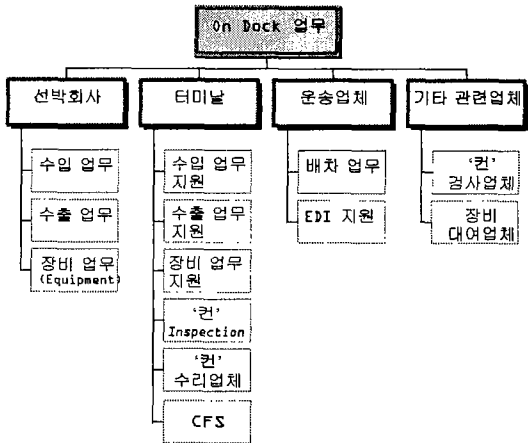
On Dock 업무

선박회사

수입 업무

수출 업무

장비 업무 (Equipment)

터미날

수입 업무 지원

수출 업무 지원

장비 업무 지원

'컨' Inspection

'컨' 수리업체

CFS

운송업체

배차 업무

EDI 지원

기타 관련업체

'컨' 검사업체

장비 대여업체